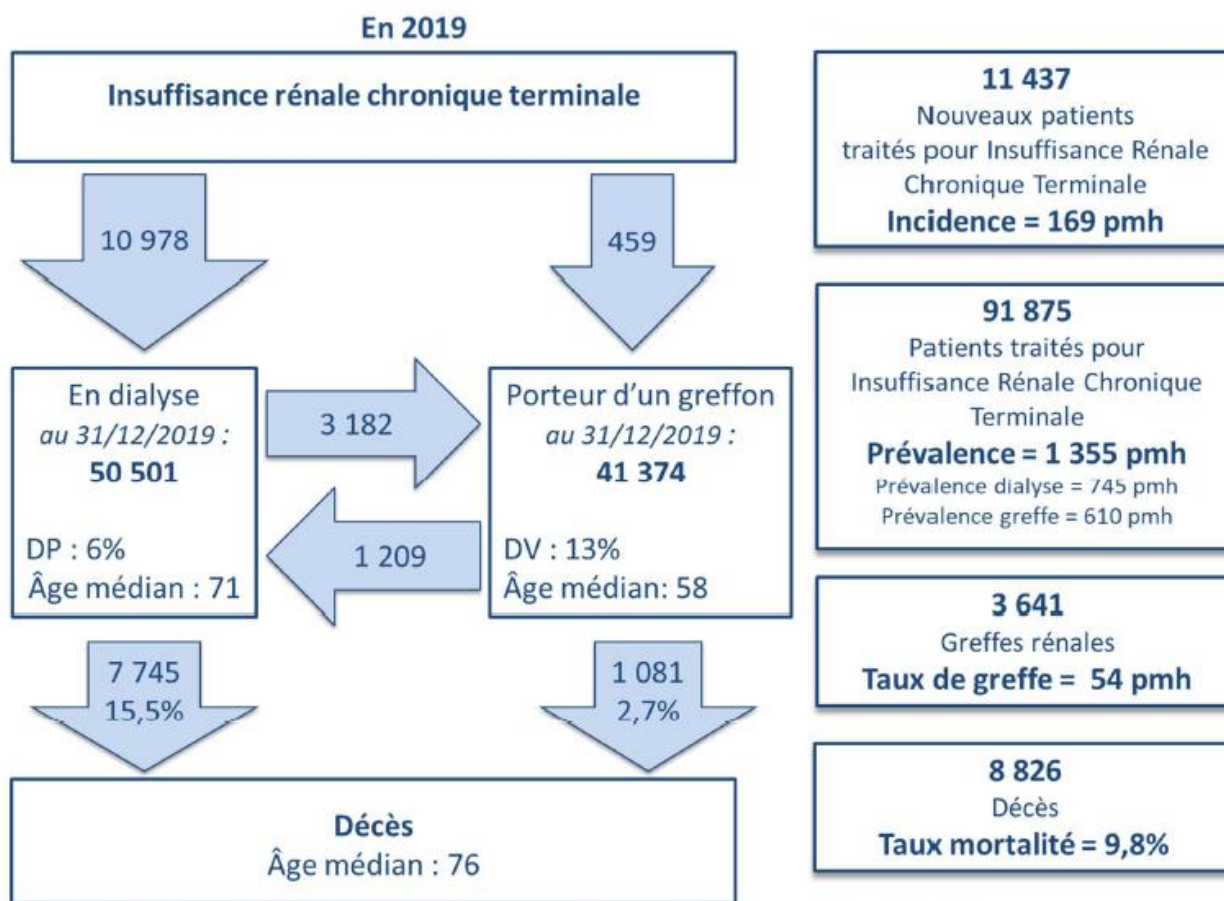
En 2019

Insuffisance rénale chronique terminale

10 978

459

En dialyse
au 31/12/2019 :
50 501

DP : 6%
Âge médian : 71

3 182

1 209

Porteur d'un greffon
au 31/12/2019 :
41 374

DV : 13%
Âge médian: 58

7 745
15,5%

1 081
2,7%

Décès
Âge médian : 76

11 437
Nouveaux patients traités pour Insuffisance Rénale Chronique Terminale
Incidence = 169 pmh

91 875
Patients traités pour Insuffisance Rénale Chronique Terminale
Prévalence = 1 355 pmh
Prévalence dialyse = 745 pmh
Prévalence greffe = 610 pmh

3 641
Greffes rénales
Taux de greffe = 54 pmh

8 826
Décès
Taux mortalité = 9,8%